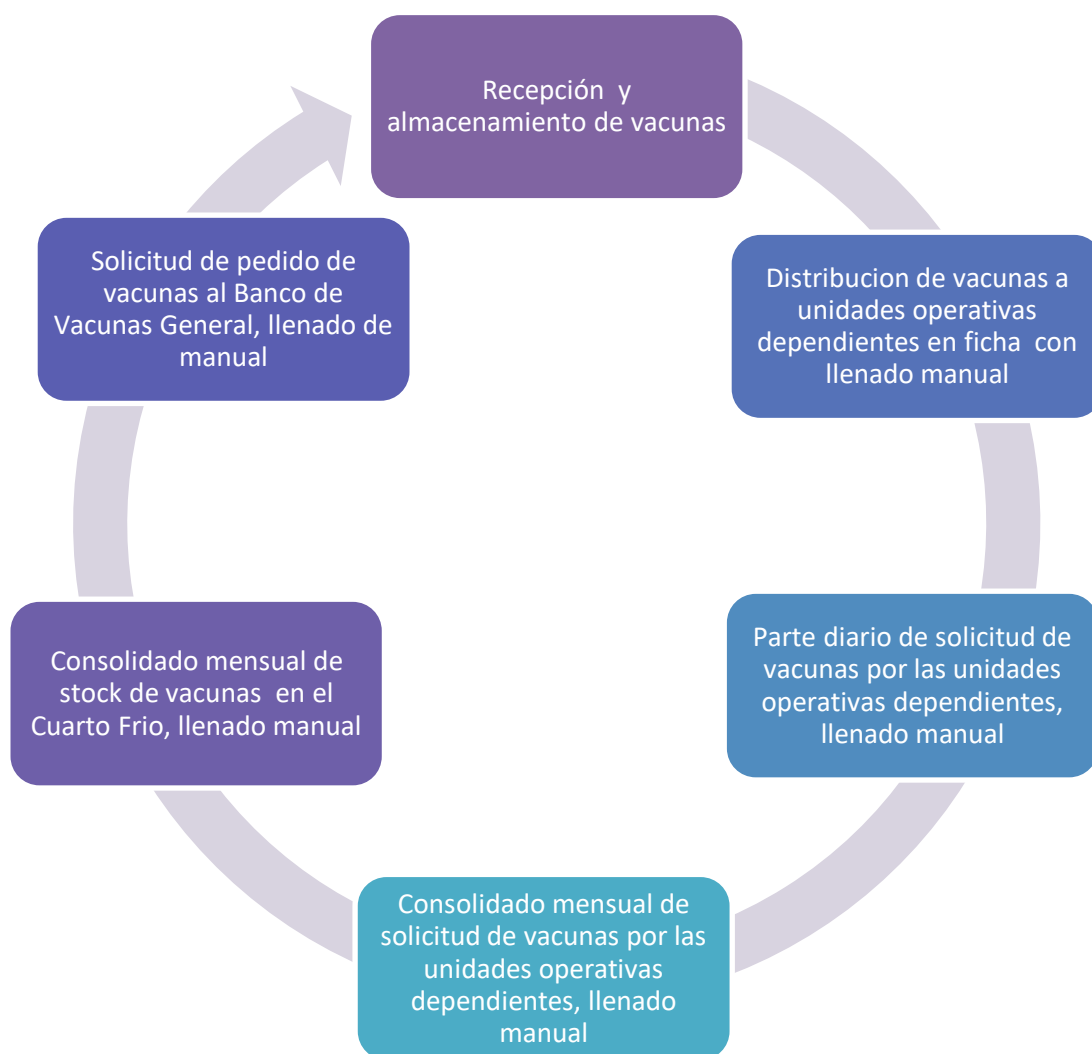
Recepción y almacenamiento de vacunas

Distribucion de vacunas a unidades operativas dependientes en ficha con llenado manual

Parte diario de solicitud de vacunas por las unidades operativas dependientes, llenado manual

Consolidado mensual de solicitud de vacunas por las unidades operativas dependientes, llenado manual

Consolidado mensual de stock de vacunas en el Cuarto Frio, llenado manual

Solicitud de pedido de vacunas al Banco de Vacunas General, llenado de manual